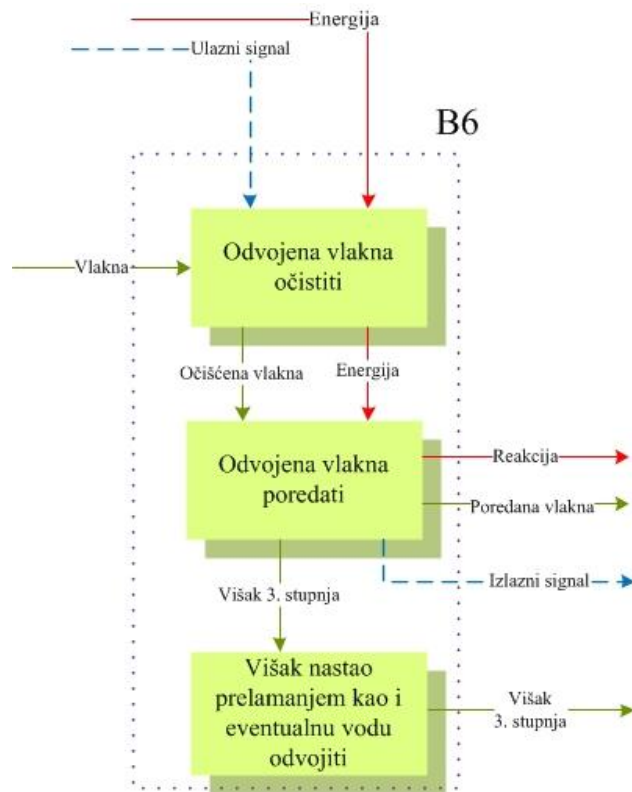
Energija

Ulazni signal

B6

Vlakna

Odvojena vlakna očistiti

Očišćena vlakna

Energija

Odvojena vlakna poredati

Reakcija

Poredana vlakna

Izlazni signal

Višak 3. stupnja

Višak nastao prelamanjem kao i eventualnu vodu odvojiti

Višak 3. stupnja